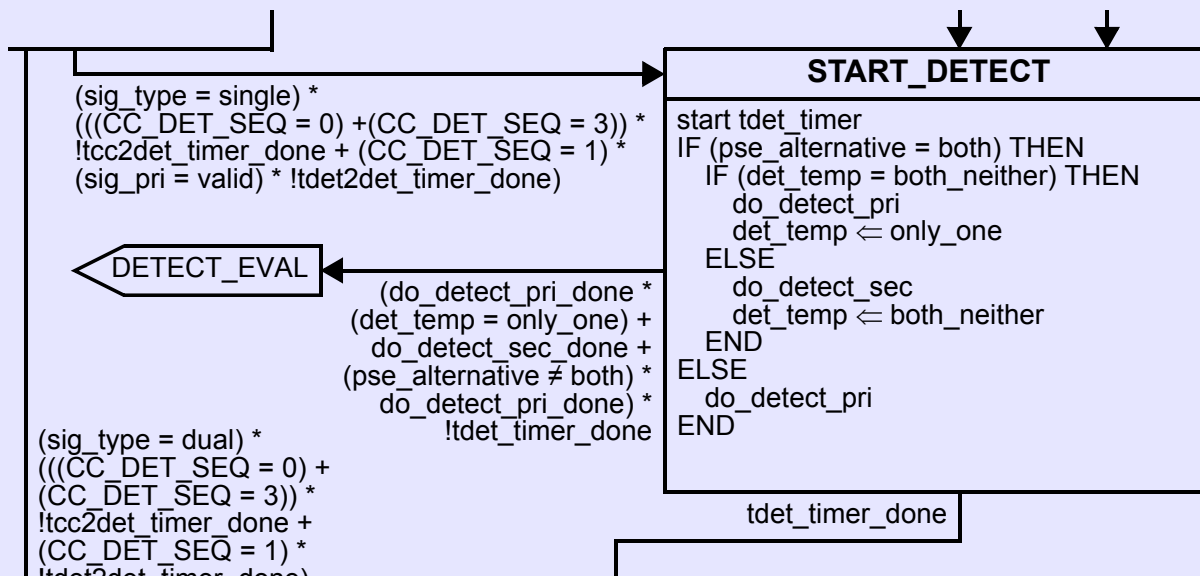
START_DETECT

start tdet_timer
IF (pse_alternative = both) THEN
IF (det_temp = both_neither) THEN
do_detect_pri
det_temp ⇐ only_one
ELSE
do_detect_sec
det_temp ⇐ both_neither
END
ELSE
do_detect_pri
END

(sig_type = single) * (((CC_DET_SEQ = 0) +(CC_DET_SEQ = 3)) * !tcc2det_timer_done + (CC_DET_SEQ = 1) * (sig_pri = valid) * !tdet2det_timer_done)

DETECT_EVAL

(do_detect_pri_done * (det_temp = only_one) + do_detect_sec_done + (pse_alternative ≠ both) * do_detect_pri_done) * !tdet_timer_done

(sig_type = dual) * (((CC_DET_SEQ = 0) + (CC_DET_SEQ = 3)) * !tcc2det_timer_done + (CC_DET_SEQ = 1) * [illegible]

tdet_timer_done